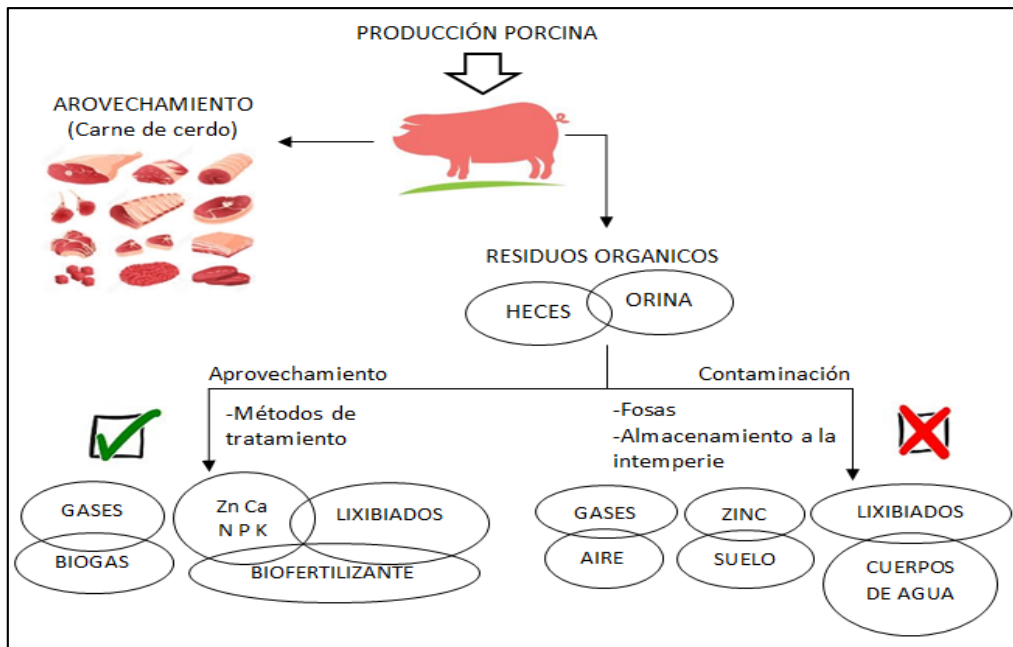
PRODUCCIÓN PORCINA

AROVECHAMIENTO
(Carne de cerdo)

RESIDUOS ORGANICOS

HECES

ORINA

Aprovechamiento

Contaminación

-Métodos de tratamiento

-Fosas
-Almacenamiento a la intemperie

GASES

BIOGAS

Zn Ca
N P K

LIXIBIADOS

BIOFERTILIZANTE

GASES

AIRE

ZINC

SUELO

LIXIBIADOS

CUERPOS DE AGUA